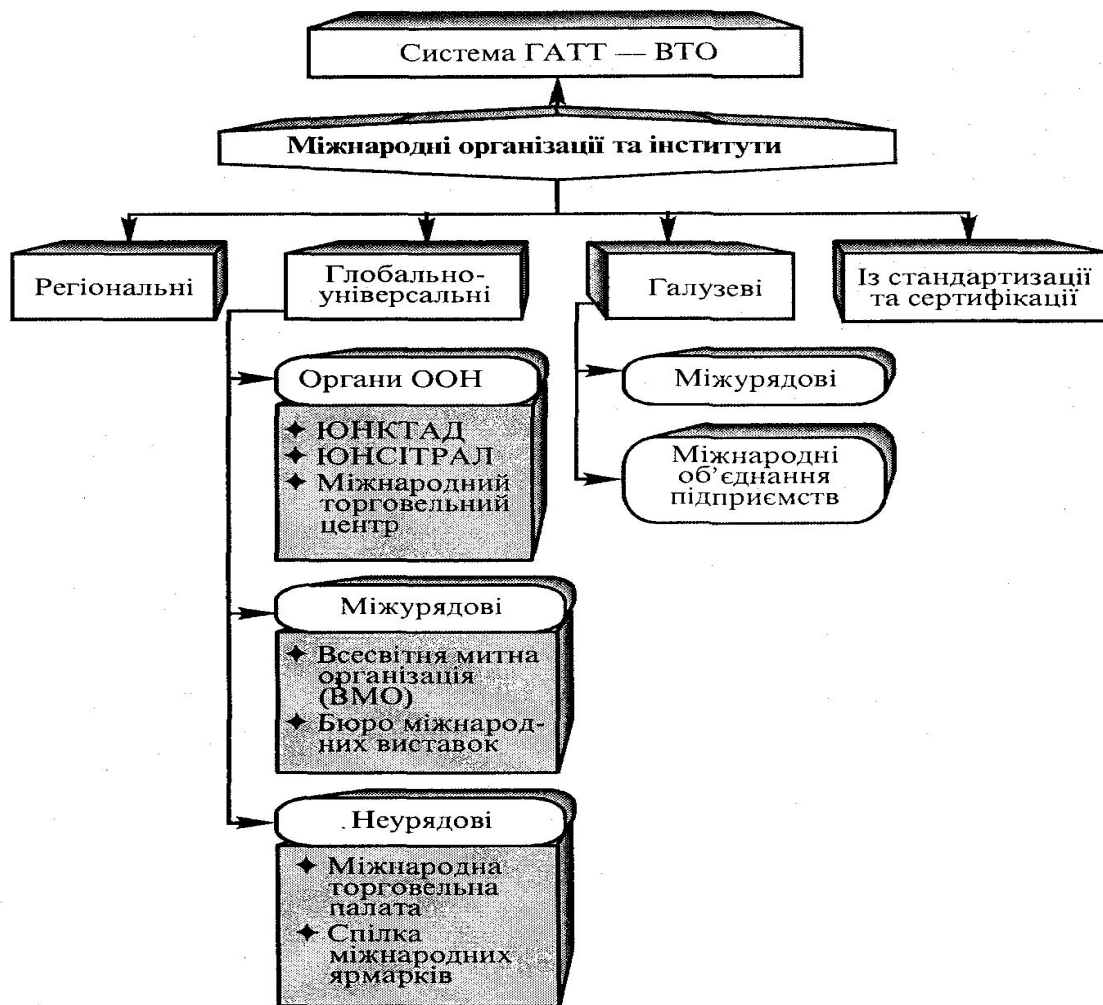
Система ГАТТ — ВТО

Міжнародні організації та інститути

Регіональні

Глобально-універсальні

Галузеві

Із стандартизації та сертифікації

Органи ООН

✦ ЮНКТАД
✦ ЮНСІТРАЛ
✦ Міжнародний торговельний центр

Міжурядові

✦ Всесвітня митна організація (ВМО)
✦ Бюро міжнародних виставок

Неурядові

✦ Міжнародна торговельна палата
✦ Спілка міжнародних ярмарків

Міжурядові

Міжнародні об'єднання підприємств